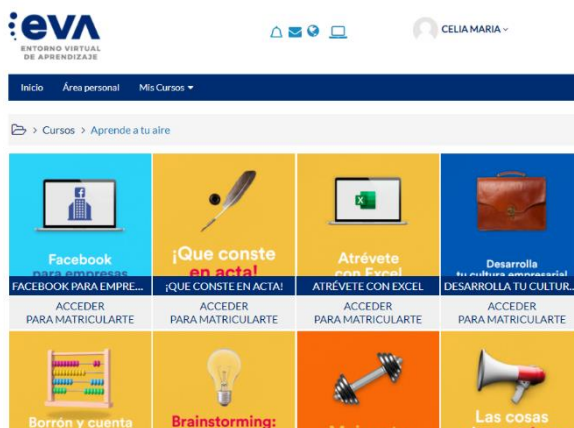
eVA
ENTORNO VIRTUAL DE APRENDIZAJE

CELIA MARIA

Inicio Área personal Mis Cursos

> Cursos > Aprende a tu aire

Facebook para empresas
FACEBOOK PARA EMPRE...
ACCEDER PARA MATRICULARTE

¡Que conste en acta!
¡QUE CONSTE EN ACTA!
ACCEDER PARA MATRICULARTE

Atrévete con Excel
ATRÉVETE CON EXCEL
ACCEDER PARA MATRICULARTE

Desarrolla tu cultura empresarial
DESARROLLA TU CULTUR...
ACCEDER PARA MATRICULARTE

Borrón y cuenta

Brainstorming:

Las cosas